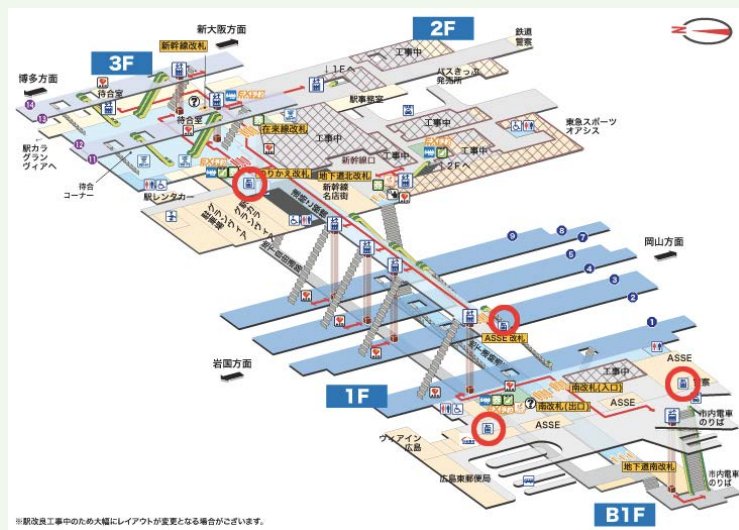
2F
3F
新大阪方面
新幹線改札
鉄道警察
博多方面
工事中
1Fへ
バスきっぷ発売所
待合室
待合室
駅事務室
工事中
東急スポーツオアシス
駅カラグランヴィアへ
在来線改札
工事中
新幹線口
工事中
2Fへ
待合コーナー
のりかえ改札
地下連絡改札
駅レンタカー
新幹線名店街
岡山方面
ASSE改札
岩国方面
ASSE
工事中
1F
南改札(入口)
南改札(出口)
ASSE
ASSE
市内電車のりば
ヴィアイン広島
広島東郵便局
地下連南改札
市内電車のりば
B1F
※駅改良工事中のため大幅にレイアウトが変更となる場合がございます。